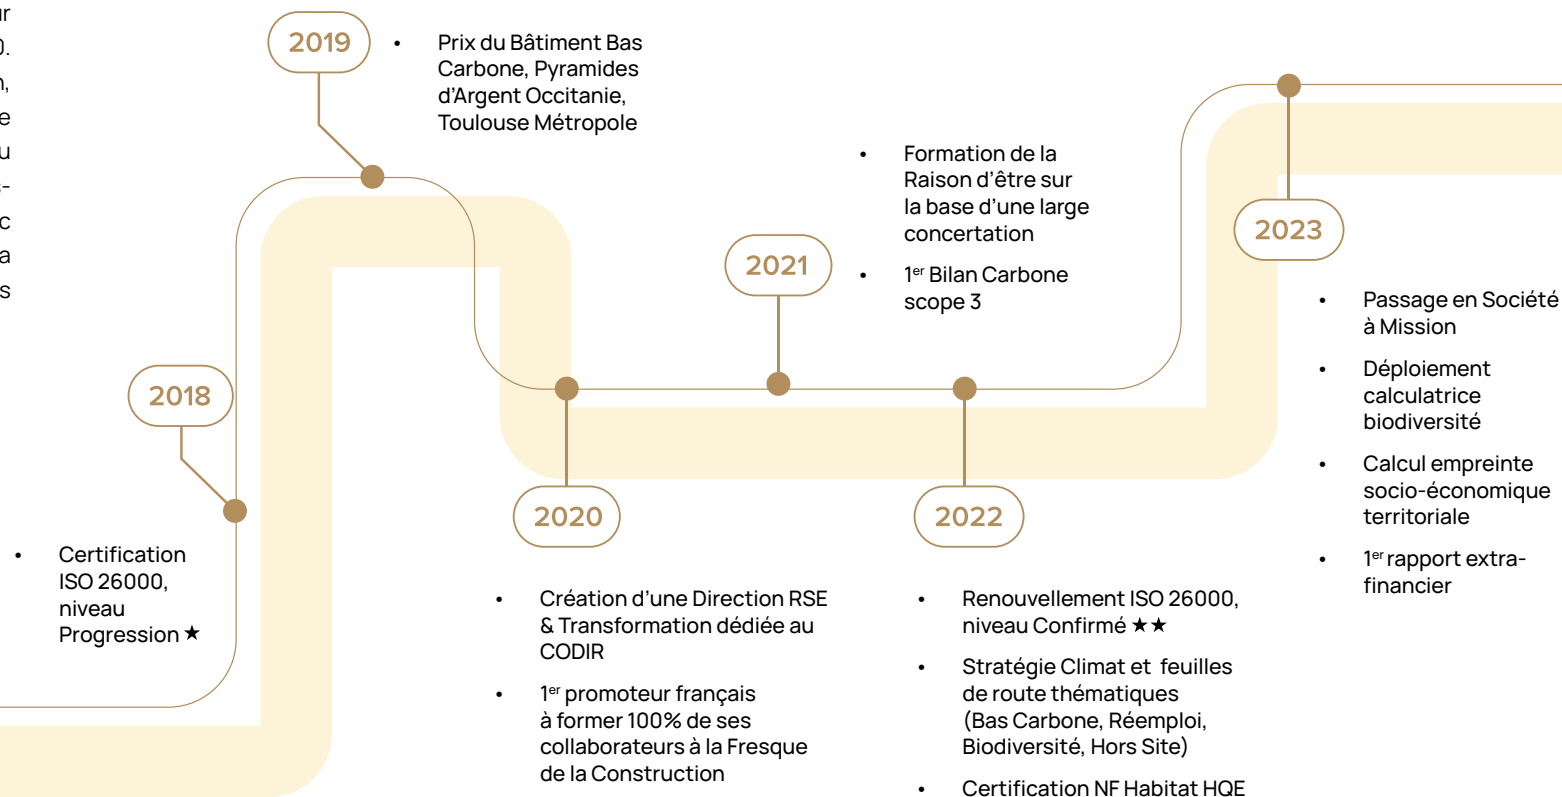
r
).
n,
e
u
-
c
a
s

2019

• Prix du Bâtiment Bas Carbone, Pyramides d'Argent Occitanie, Toulouse Métropole

• Formation de la Raison d'être sur la base d'une large concertation

• 1$^{er}$ Bilan Carbone scope 3

2021

2023

• Passage en Société à Mission

• Déploiement calculatrice biodiversité

• Calcul empreinte socio-économique territoriale

• 1$^{er}$ rapport extra-financier

2018

• Certification ISO 26000, niveau Progression ★

2020

• Création d'une Direction RSE & Transformation dédiée au CODIR

• 1$^{er}$ promoteur français à former 100% de ses collaborateurs à la Fresque de la Construction

2022

• Renouvellement ISO 26000, niveau Confirmé ★★

• Stratégie Climat et feuilles de route thématiques (Bas Carbone, Réemploi, Biodiversité, Hors Site)

• Certification NF Habitat HQE